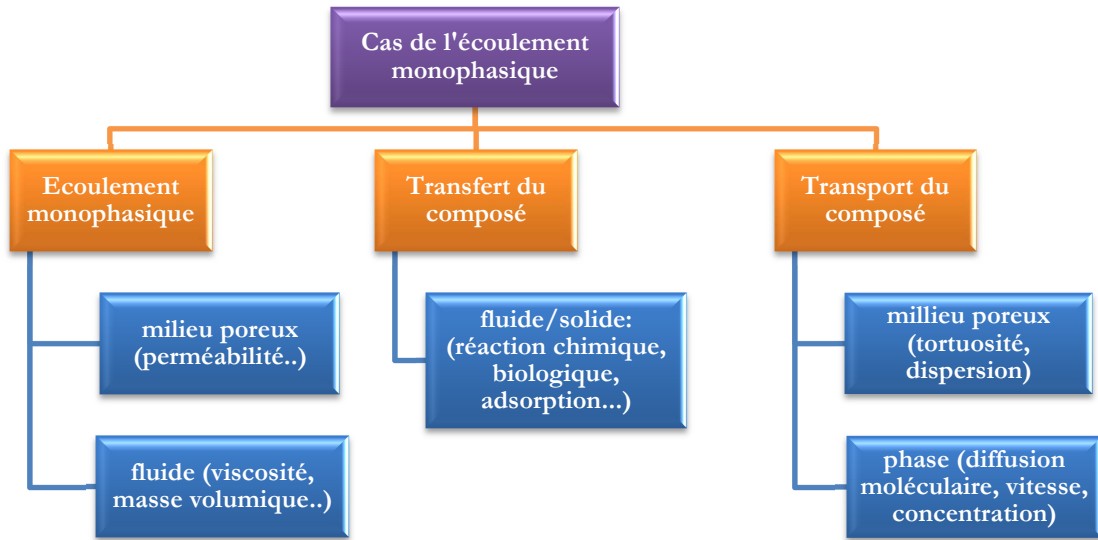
Cas de l'écoulement monophasique

Ecoulement monophasique

milieu poreux (perméabilité..)

fluide (viscosité, masse volumique..)

Transfert du composé

fluide/solide: (réaction chimique, biologique, adsorption...)

Transport du composé

millieu poreux (tortuosité, dispersion)

phase (diffusion moléculaire, vitesse, concentration)